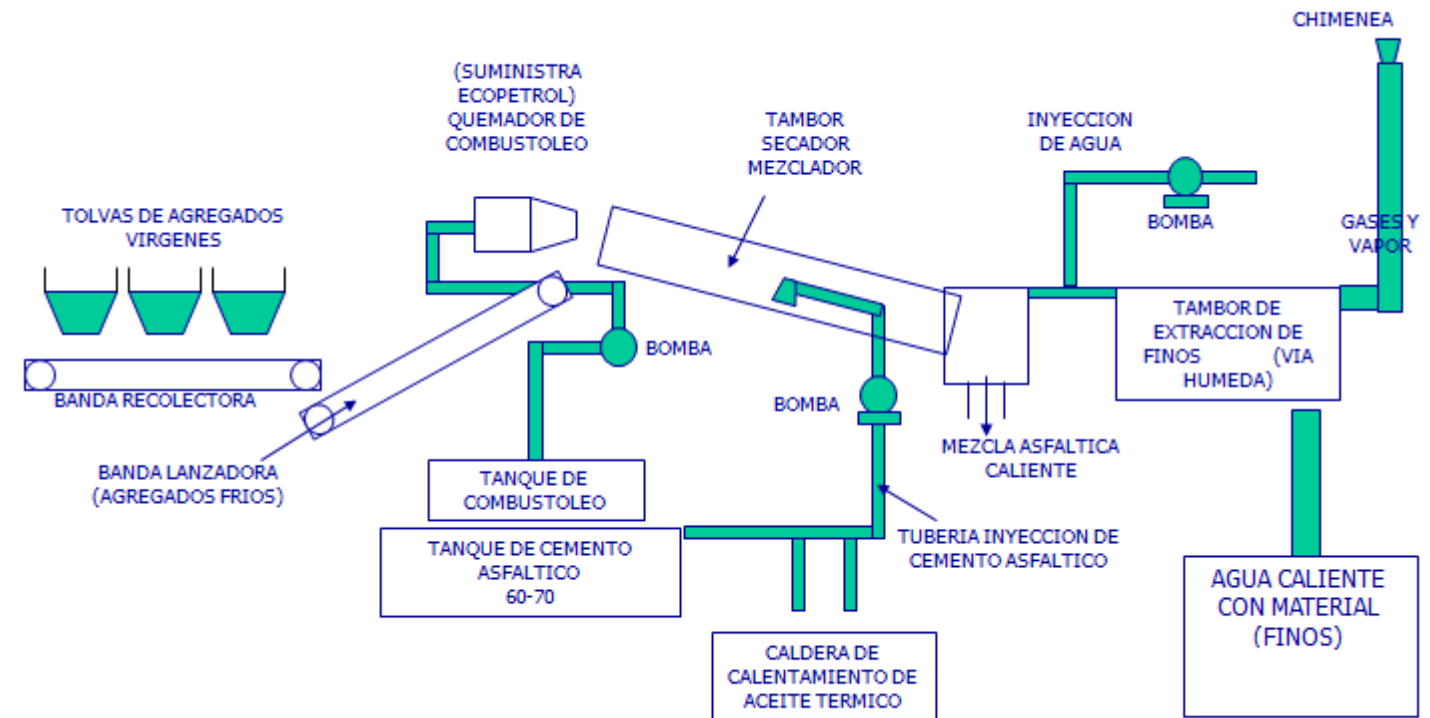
CHIMENEA

(SUMINISTRA ECOPETROL) QUEMADOR DE COMBUSTOLEO

TAMBOR SECADOR MEZCLADOR

INYECCION DE AGUA

BOMBA

GASES Y VAPOR

TOLVAS DE AGREGADOS VIRGENES

BANDA RECOLECTORA

BOMBA

TAMBOR DE EXTRACCION DE FINOS (VIA HUMEDA)

BOMBA

MEZCLA ASFALTICA CALIENTE

BANDA LANZADORA (AGREGADOS FRIOS)

TANQUE DE COMBUSTOLEO

TANQUE DE CEMENTO ASFALTICO 60-70

TUBERIA INYECCION DE CEMENTO ASFALTICO

AGUA CALIENTE CON MATERIAL (FINOS)

CALDERA DE CALENTAMIENTO DE ACEITE TERMICO